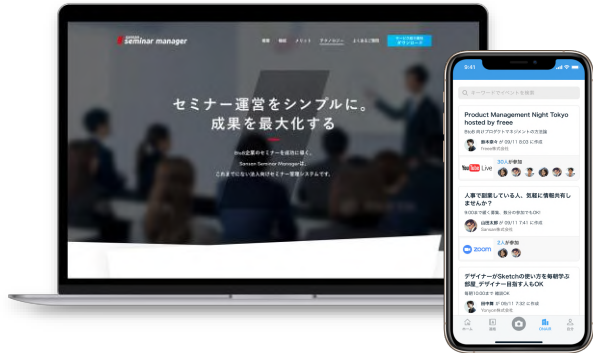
Sansan Seminar manager

セミナー運営をシンプルに。
成果を最大化する

BtoB企業のセミナーを成功に導く、
Sansan Seminar Managerは、
これまでにない法人向けセミナー管理システムです。

9:41

Product Management Night Tokyo hosted by freee

YouTube Live

30人が参加

人事で副業している人、気軽に情報共有しませんか？

zoom

2人が参加

デザイナーがSketchの使い方を毎朝学ぶ部屋_デザイナー目指す人もOK

1人が参加